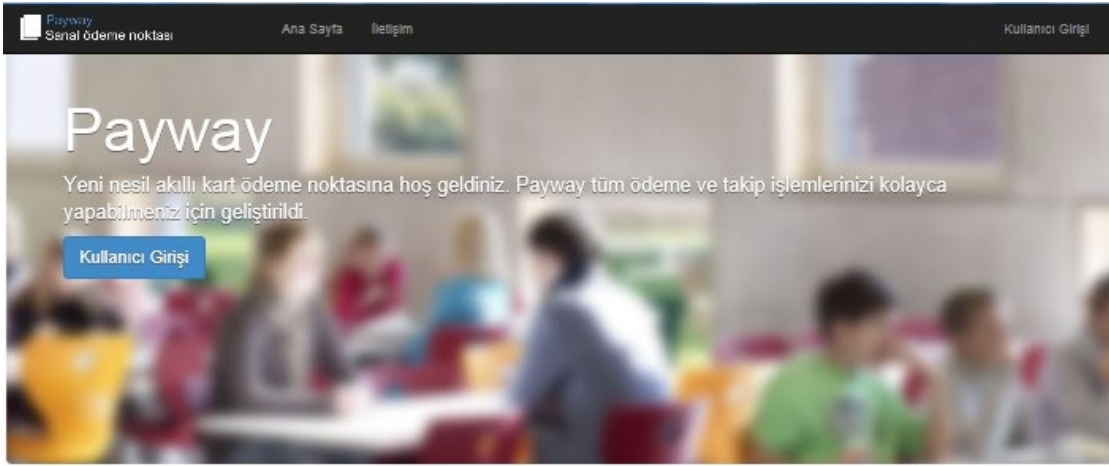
Payway
Sanal ödeme noktası

Ana Sayfa

İletişim

Kullanıcı Girişi

Payway

Yeni nesil akıllı kart ödeme noktasına hoş geldiniz. Payway tüm ödeme ve takip işlemlerinizi kolayca yapabilmeniz için geliştirildi.

Kullanıcı Girişi